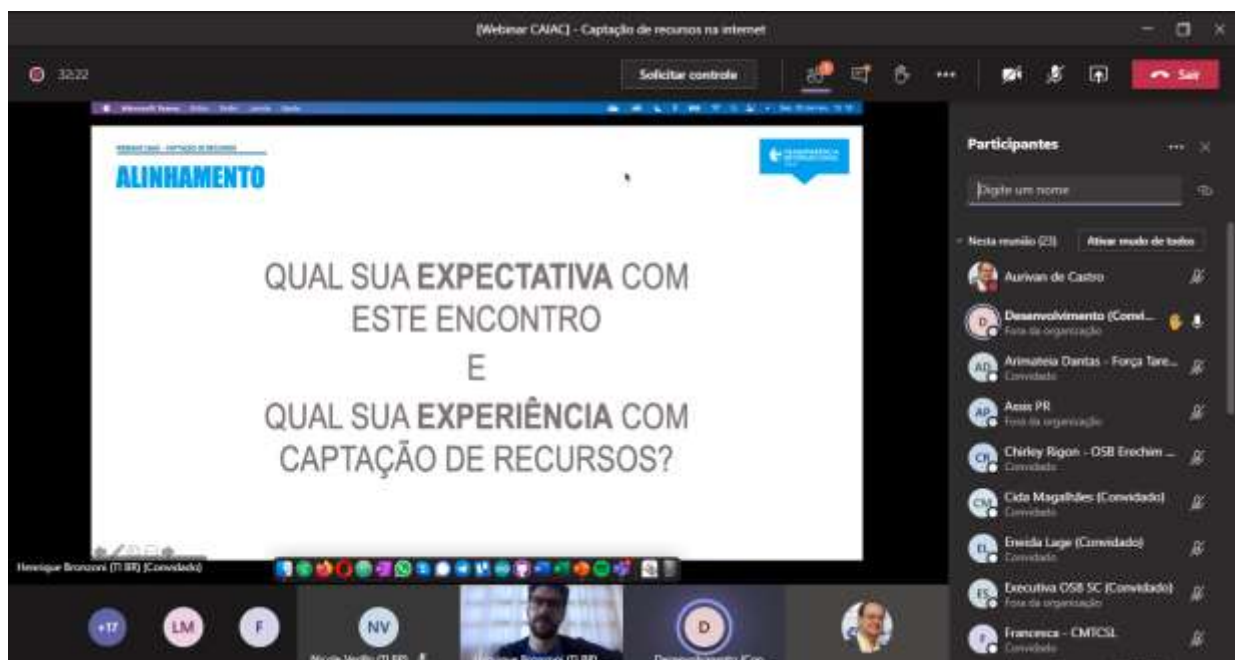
[Webinar CAIAC] - Captação de recursos na internet

32:22

Solicitar controle

Sair

WEBINAR CAIAC - CAPTAÇÃO DE RECURSOS

ALINHAMENTO

QUAL SUA **EXPECTATIVA** COM ESTE ENCONTRO

E

QUAL SUA **EXPERIÊNCIA** COM CAPTAÇÃO DE RECURSOS?

Henrique Bronzoni (TI BR) (Convidado)

Participantes

Digite um nome

Nesta reunião (23)

Ativar mudo de todos

Aurivan de Castro

Desenvolvimento (Convi...
Fora da organização

Arimateia Dantas - Força Tare...
Convidado

Assis PR
Fora da organização

Chirley Rigon - OSB Erechim ...
Convidado

Cida Magalhães (Convidado)
Convidado

Ereida Lage (Convidado)
Convidado

Executiva OSB SC (Convidado)
Fora da organização

Francesca - CMTCSL
Convidado

+17

LM

F

NV

D

AD

AP

CR

CM

EL

ES

F

Nicole Verillo (TI BR)

Henrique Bronzoni (TI BR)

Desenvolvimento (Con...